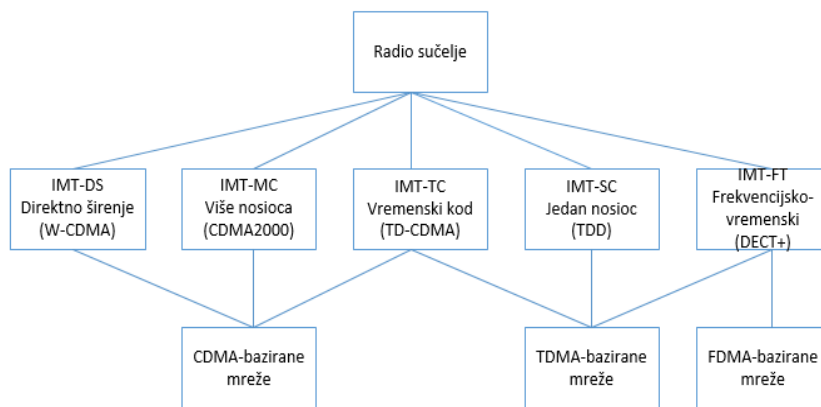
Radio sučelje

IMT-DS
Direktno širenje
(W-CDMA)

IMT-MC
Više nosioca
(CDMA2000)

IMT-TC
Vremenski kod
(TD-CDMA)

IMT-SC
Jedan nosioc
(TDD)

IMT-FT
Frekvencijsko-vremenski
(DECT+)

CDMA-bazirane mreže

TDMA-bazirane mreže

FDMA-bazirane mreže